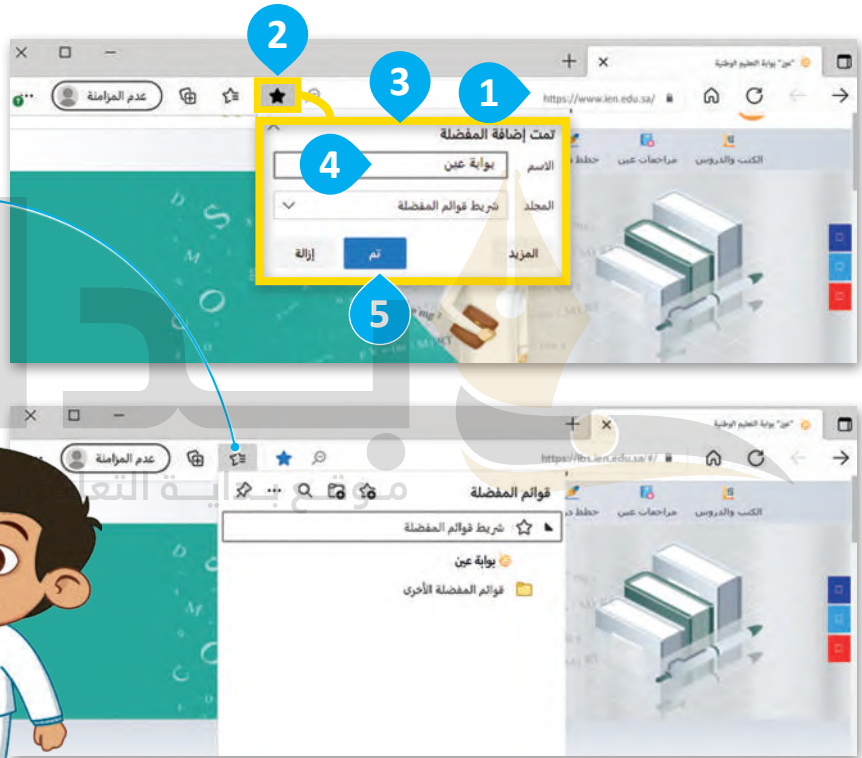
2
3
1
"عين" بوابة التعليم الوطنية
https://www.ien.edu.sa/
عدم المزامنة
تمت إضافة المفضلة
4
الاسم
بوابة عين
المجلد
شريط قوائم المفضلة
المزيد
تم
إزالة
5
الكتب والدروس
مراجعات عين
حطط د
"عين" بوابة التعليم الوطنية
https://ibs.ien.edu.sa/#/
عدم المزامنة
قوائم المفضلة
شريط قوائم المفضلة
بوابة عين
قوائم المفضلة الأخرى
الكتب والدروس
مراجعات عين
حطط د
موقع بداية التعليمي